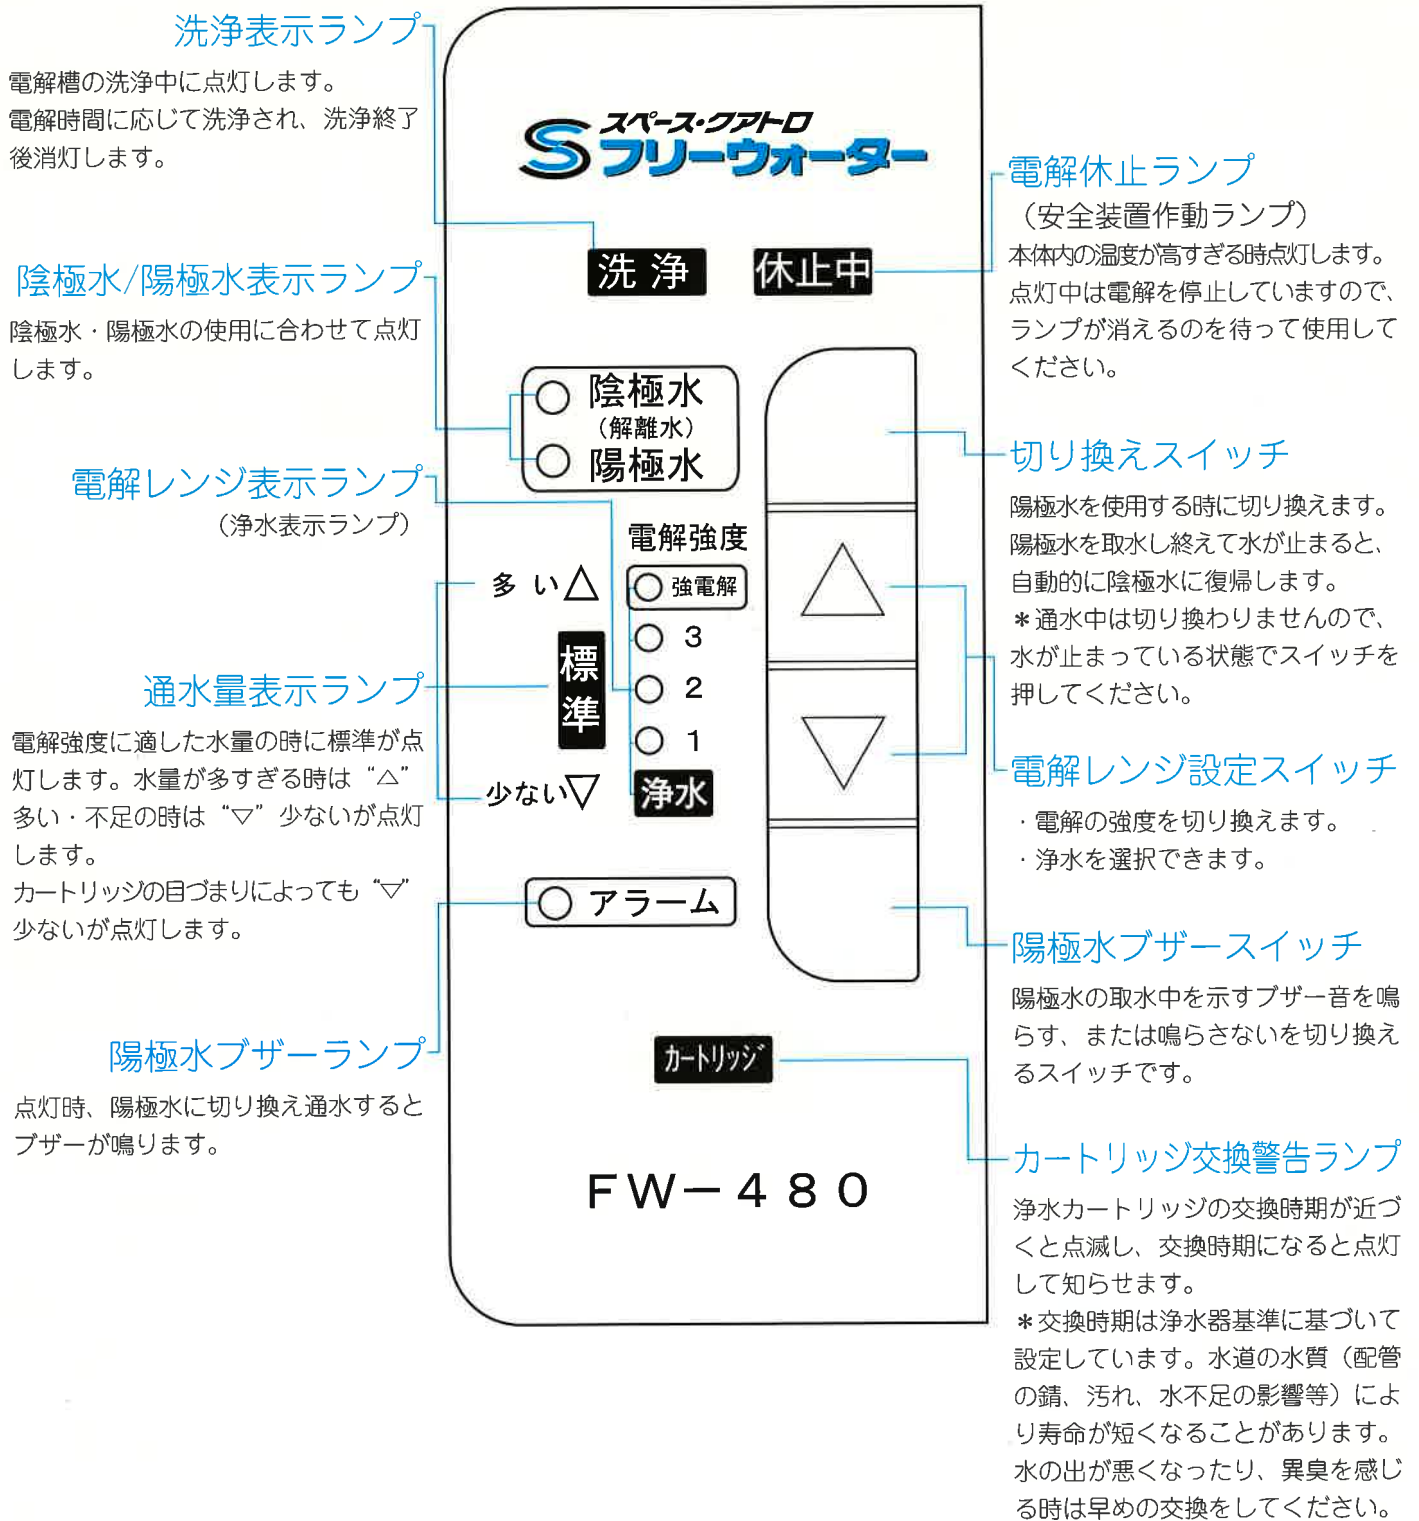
洗浄表示ランプ

電解槽の洗浄中に点灯します。電解時間に応じて洗浄され、洗浄終了後消灯します。

陰極水/陽極水表示ランプ

陰極水・陽極水の使用に合わせて点灯します。

電解レンジ表示ランプ
（浄水表示ランプ）

通水量表示ランプ

電解強度に適した水量の時に標準が点灯します。水量が多すぎる時は“△”多い・不足の時は“▽”少ないが点灯します。
カートリッジの目づまりによっても“▽”少ないが点灯します。

陽極水ブザーランプ

点灯時、陽極水に切り換え通水するとブザーが鳴ります。

スペース・クアトロ
S フリーウォーター

洗 浄
休止中

陰極水
（解離水）
陽極水

電解強度
多 い△
強電解
3
標準
2
1
少ない▽
浄水

アラーム

カートリッジ

FW－480

電解休止ランプ
（安全装置作動ランプ）

本体内の温度が高すぎる時点灯します。点灯中は電解を停止していますので、ランプが消えるのを待って使用してください。

切り換えスイッチ

陽極水を使用する時に切り換えます。陽極水を取水し終えて水が止まると、自動的に陰極水に復帰します。
＊通水中は切り換わりませんので、水が止まっている状態でスイッチを押してください。

電解レンジ設定スイッチ

・電解の強度を切り換えます。
・浄水を選択できます。

陽極水ブザースイッチ

陽極水の取水中を示すブザー音を鳴らす、または鳴らさないを切り換えるスイッチです。

カートリッジ交換警告ランプ

浄水カートリッジの交換時期が近づくと点滅し、交換時期になると点灯して知らせます。
＊交換時期は浄水器基準に基づいて設定しています。水道の水質（配管の錆、汚れ、水不足の影響等）により寿命が短くなることがあります。水の出が悪くなったり、異臭を感じる時は早めの交換をしてください。